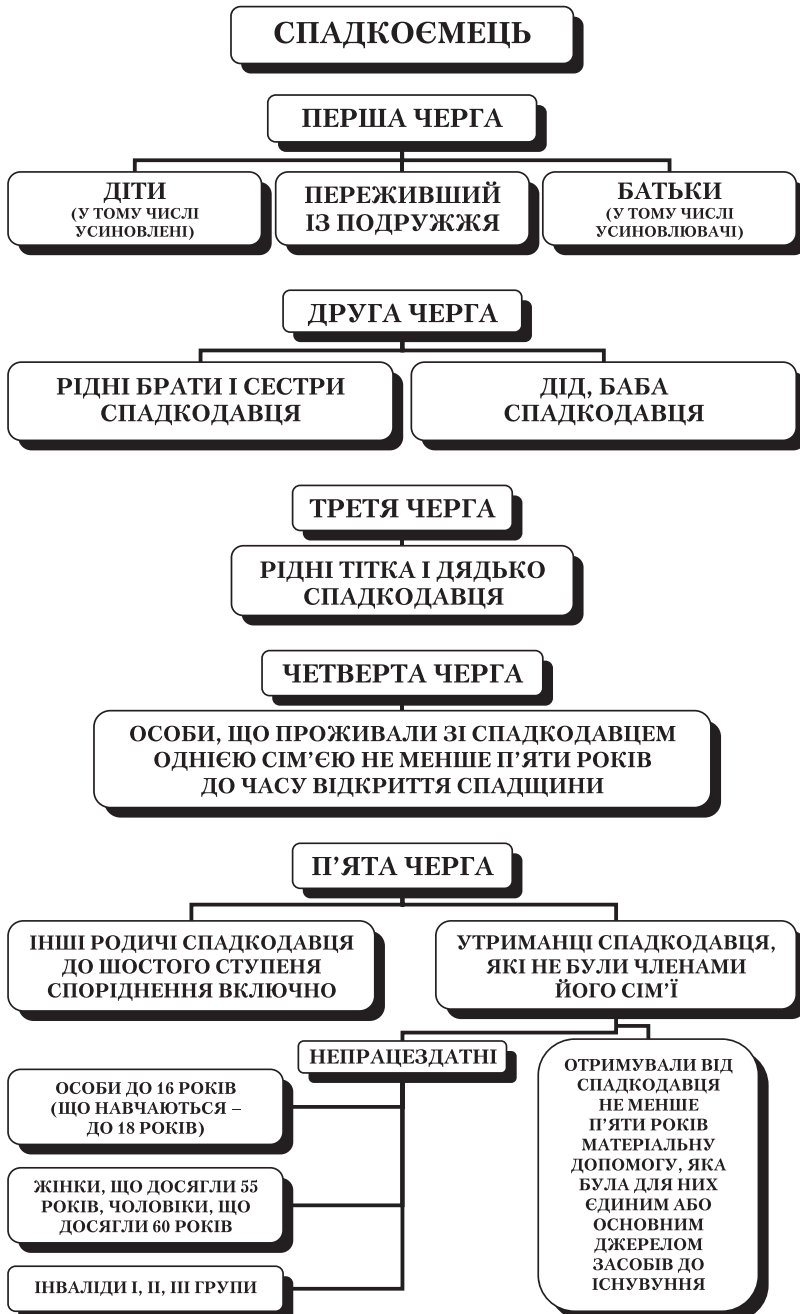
СПАДКОЄМЕЦЬ

ПЕРША ЧЕРГА

ДІТИ (У ТОМУ ЧИСЛІ УСИНОВЛЕНІ)

ПЕРЕЖИВШИЙ ІЗ ПОДРУЖЖЯ

БАТЬКИ (У ТОМУ ЧИСЛІ УСИНОВЛЮВАЧІ)

ДРУГА ЧЕРГА

РІДНІ БРАТИ І СЕСТРИ СПАДКОДАВЦЯ

ДІД, БАБА СПАДКОДАВЦЯ

ТРЕТЯ ЧЕРГА

РІДНІ ТІТКА І ДЯДЬКО СПАДКОДАВЦЯ

ЧЕТВЕРТА ЧЕРГА

ОСОБИ, ЩО ПРОЖИВАЛИ ЗІ СПАДКОДАВЦЕМ ОДНІЄЮ СІМ'ЄЮ НЕ МЕНШЕ П'ЯТИ РОКІВ ДО ЧАСУ ВІДКРИТТЯ СПАДЩИНИ

П'ЯТА ЧЕРГА

ІНШІ РОДИЧІ СПАДКОДАВЦЯ ДО ШОСТОГО СТУПЕНЯ СПОРІДНЕННЯ ВКЛЮЧНО

УТРИМАНЦІ СПАДКОДАВЦЯ, ЯКІ НЕ БУЛИ ЧЛЕНАМИ ЙОГО СІМ'Ї

НЕПРАЦЕЗДАТНІ

ОСОБИ ДО 16 РОКІВ (ЩО НАВЧАЮТЬСЯ – ДО 18 РОКІВ)

ЖІНКИ, ЩО ДОСЯГЛИ 55 РОКІВ, ЧОЛОВІКИ, ЩО ДОСЯГЛИ 60 РОКІВ

ІНВАЛІДИ І, ІІ, ІІІ ГРУПИ

ОТРИМУВАЛИ ВІД СПАДКОДАВЦЯ НЕ МЕНШЕ П'ЯТИ РОКІВ МАТЕРІАЛЬНУ ДОПОМОГУ, ЯКА БУЛА ДЛЯ НИХ ЄДИНИМ АБО ОСНОВНИМ ДЖЕРЕЛОМ ЗАСОБІВ ДО ІСНУВУННЯ